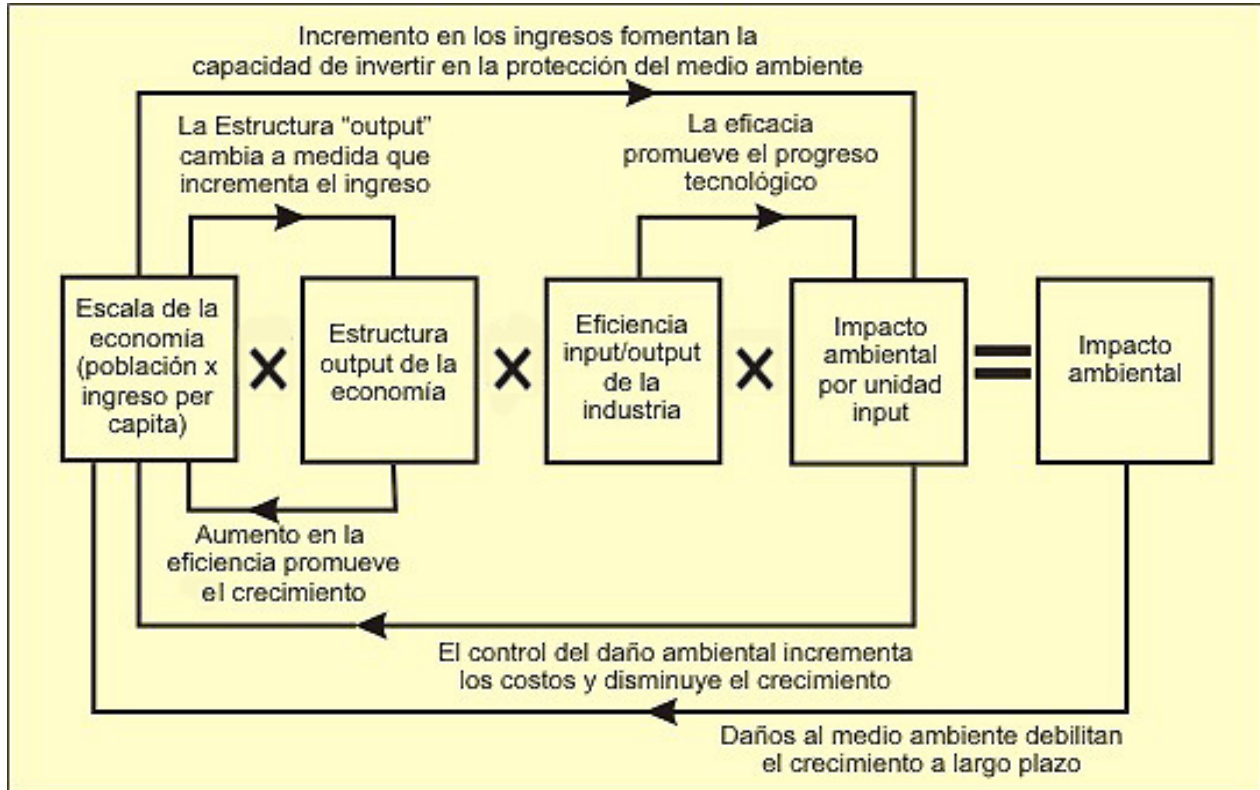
Incremento en los ingresos fomentan la capacidad de invertir en la protección del medio ambiente

La Estructura "output" cambia a medida que incrementa el ingreso

La eficacia promueve el progreso tecnológico

Escala de la economía (población x ingreso per capita)

×

Estructura output de la economía

×

Eficiencia input/output de la industria

×

Impacto ambiental por unidad input

=

Impacto ambiental

Aumento en la eficiencia promueve el crecimiento

El control del daño ambiental incrementa los costos y disminuye el crecimiento

Daños al medio ambiente debilitan el crecimiento a largo plazo